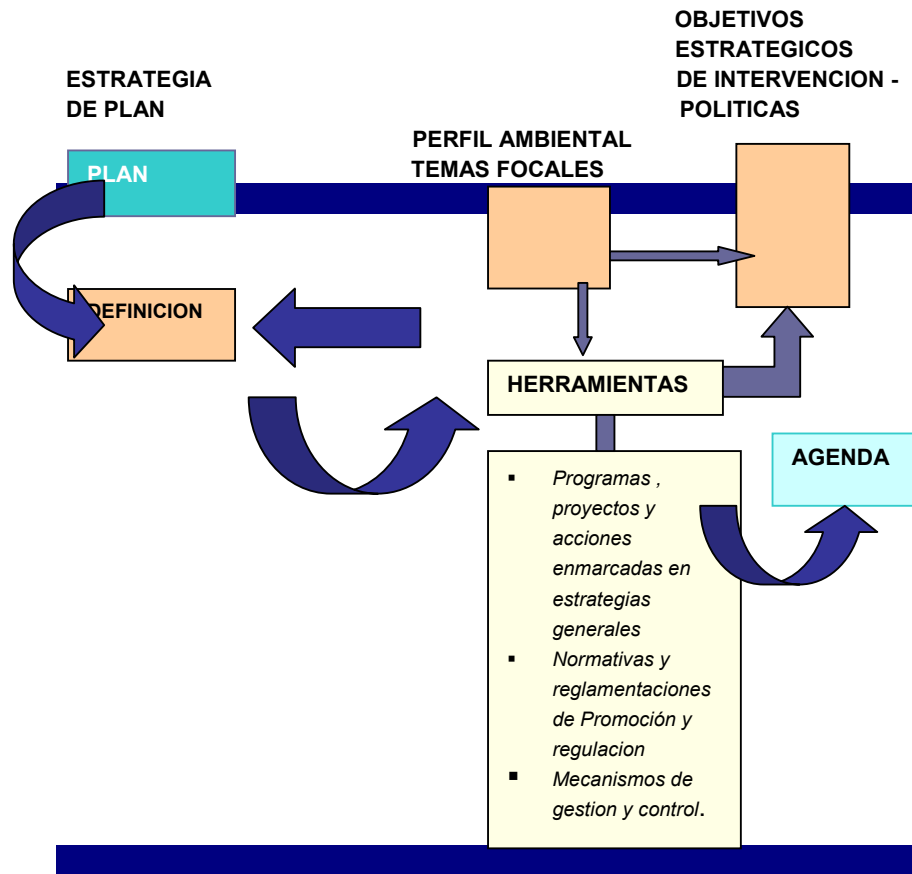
ESTRATEGIA DE PLAN

OBJETIVOS ESTRATEGICOS DE INTERVENCION - POLITICAS

PERFIL AMBIENTAL TEMAS FOCALES

PLAN

DEFINICION

HERRAMIENTAS

AGENDA

- Programas , proyectos y acciones enmarcadas en estrategias generales
- Normativas y reglamentaciones de Promoción y regulacion
- Mecanismos de gestion y control.